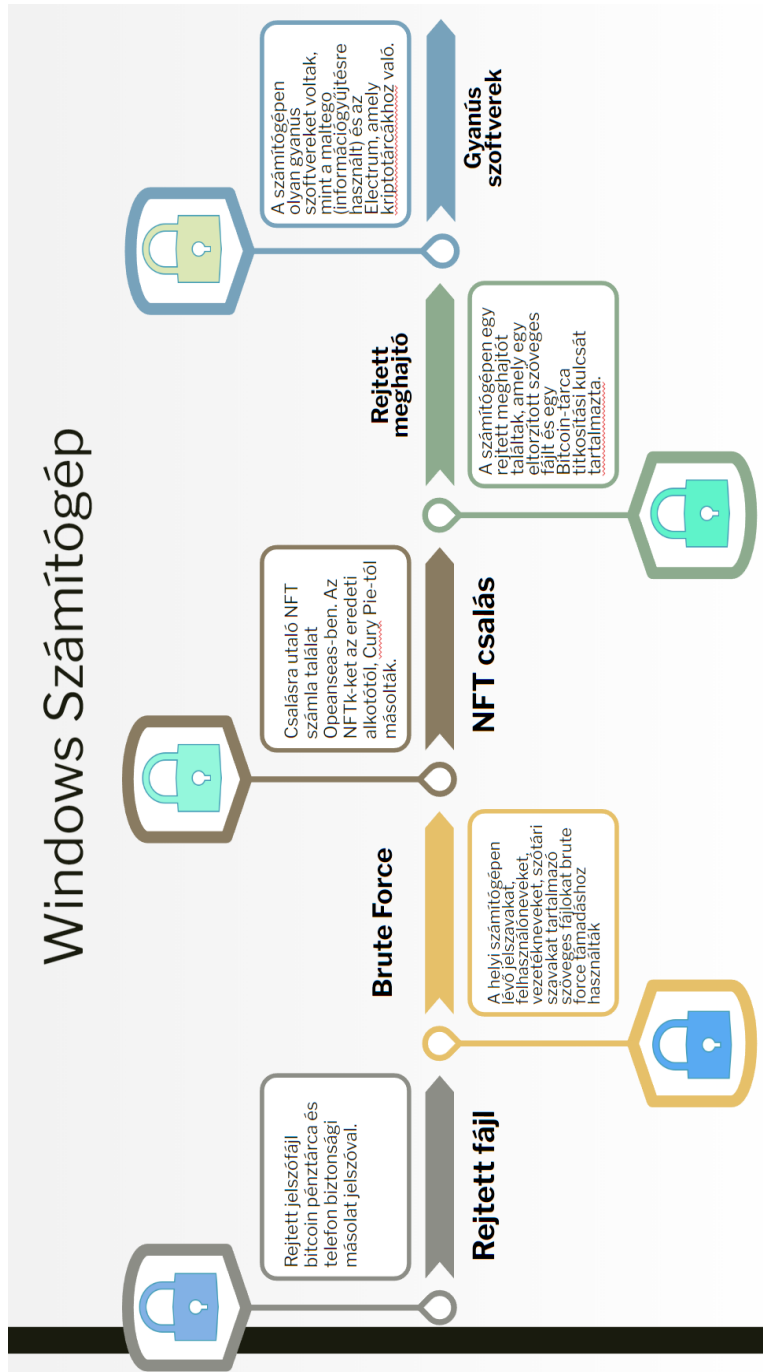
Windows Számítógép

Rejtett fájl

Rejtett jelszófájl bitcoin pénztárca és telefon biztonsági másolat jelszóval.

Brute Force

A helyi számítógépen lévő jelszavakat, felhasználóneveket, vezetékneveket, szótári szavakat tartalmazó szöveges fájlokat brute force támadáshoz használták

NFT csalás

Csalásra utaló NFT számla találat Opeanseas-ben. Az NFTk-ket az eredeti alkotótól, Cury Pie-tól másolták.

Rejtett meghajtó

A számítógépen egy rejtett meghajtót találtak, amely egy eltorzított szöveges fájlt és egy Bitcoin-tárca titkosítási kulcsát tartalmazta.

Gyanús szoftverek

A számítógépen olyan gyanús szoftvereket voltak, mint a maltego (információgyűjtésre használt) és az Electrum, amely kriptotárcákhoz való.